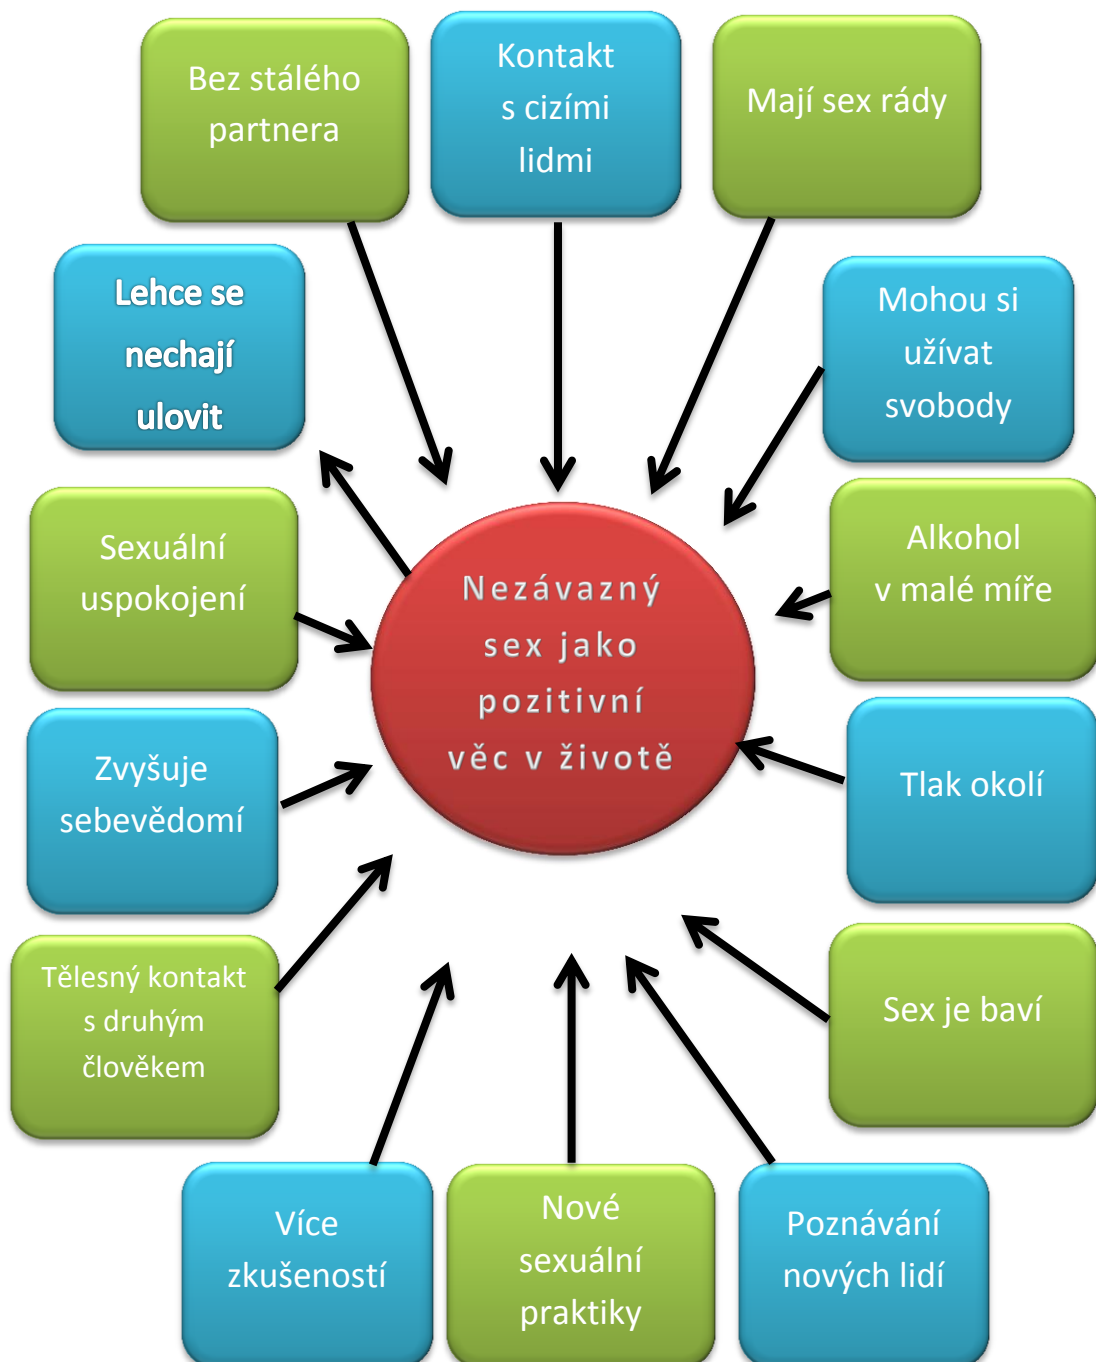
Bez stálého partnera

Kontakt s cizími lidmi

Mají sex rády

Lehce se nechají ulovit

Mohou si užívat svobody

Sexuální uspokojení

Nezávazný sex jako pozitivní věc v životě

Alkohol v malé míře

Zvyšuje sebevědomí

Tlak okolí

Tělesný kontakt s druhým člověkem

Sex je baví

Více zkušeností

Nové sexuální praktiky

Poznávání nových lidí